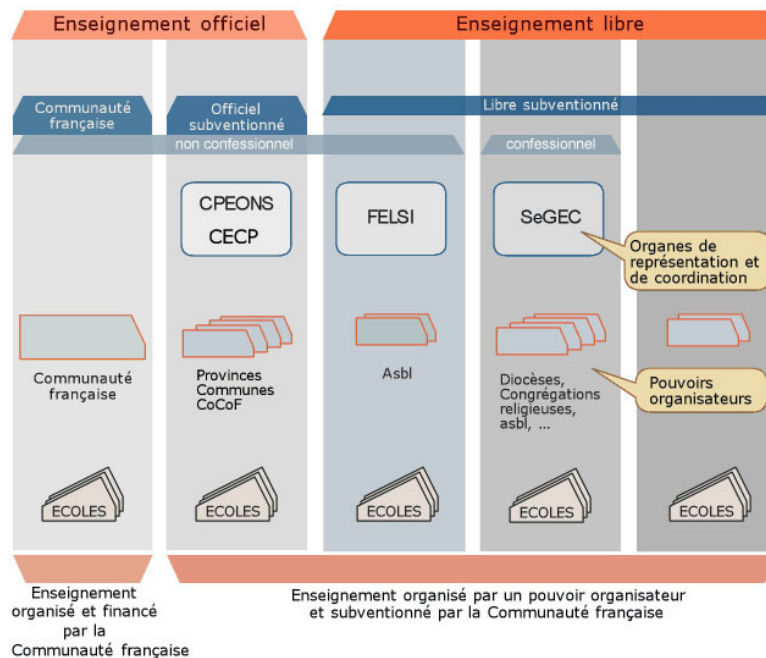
Enseignement officiel

Enseignement libre

Communauté française

Officiel subventionné

Libre subventionné

non confessionnel

confessionnel

CPEONS
CECP

FELSI

SeGEC

Organes de représentation et de coordination

Communauté française

Provinces
Communes
CoCoF

Asbl

Diocèses,
Congrégations religieuses,
asbl, ...

Pouvoirs organisateurs

ECOLES

ECOLES

ECOLES

ECOLES

ECOLES

Enseignement organisé et financé par la Communauté française

Enseignement organisé par un pouvoir organisateur et subventionné par la Communauté française